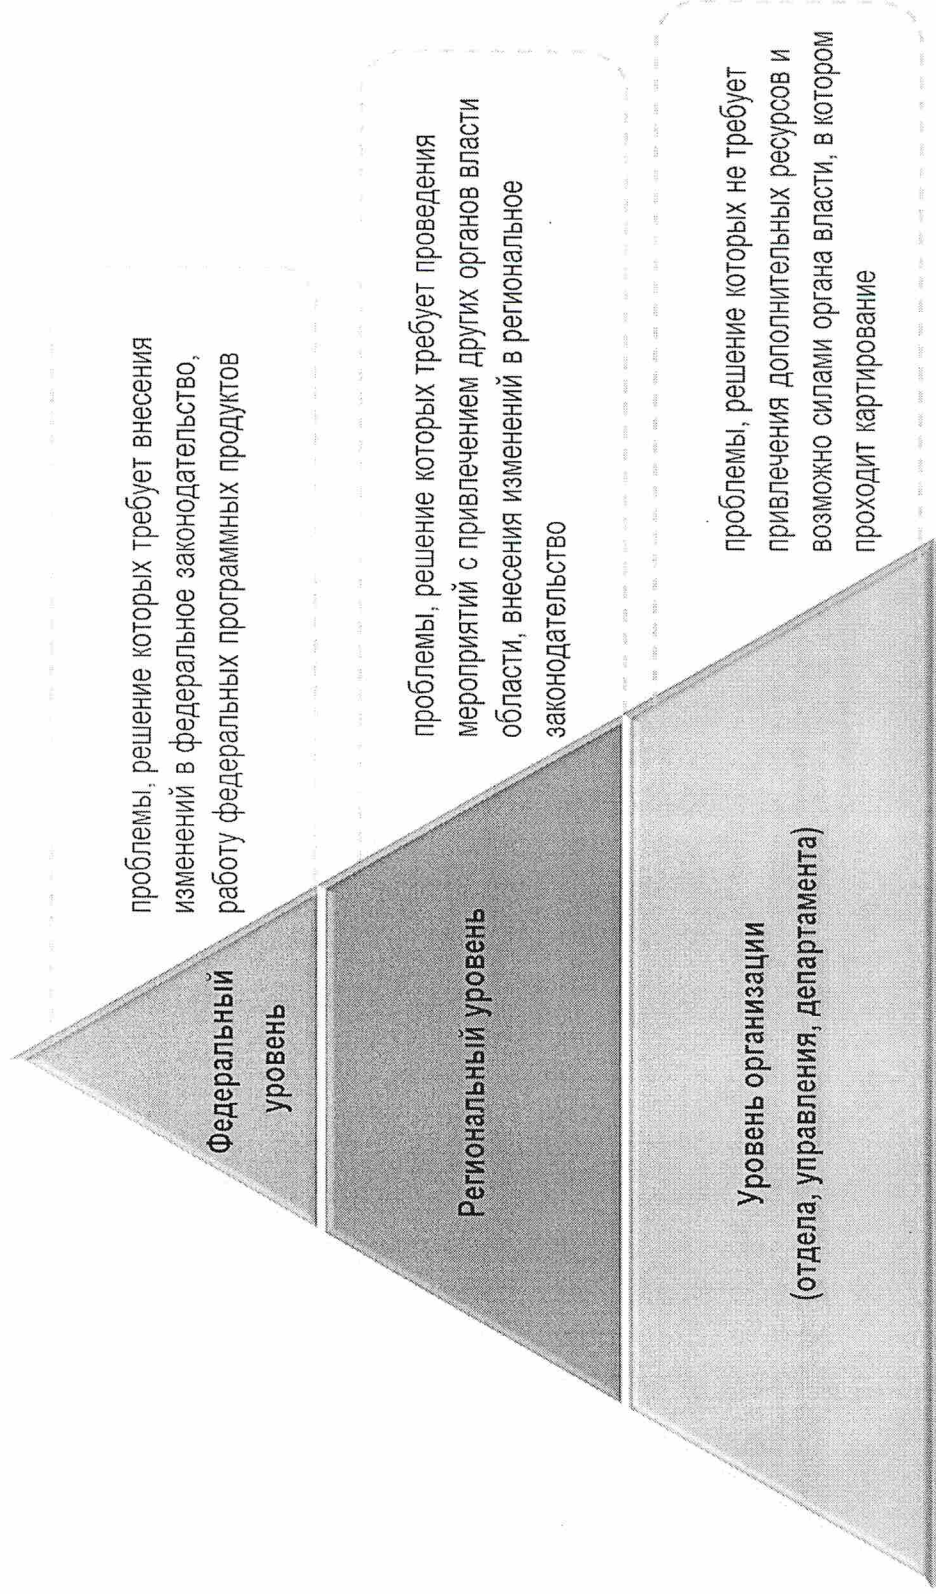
Федеральный уровень

проблемы, решение которых требует внесения изменений в федеральное законодательство, работу федеральных программных продуктов

Региональный уровень

проблемы, решение которых требует проведения мероприятий с привлечением других органов власти области, внесения изменений в региональное законодательство

Уровень организации (отдела, управления, департамента)

проблемы, решение которых не требует привлечения дополнительных ресурсов и возможно силами органа власти, в котором проходит картирование